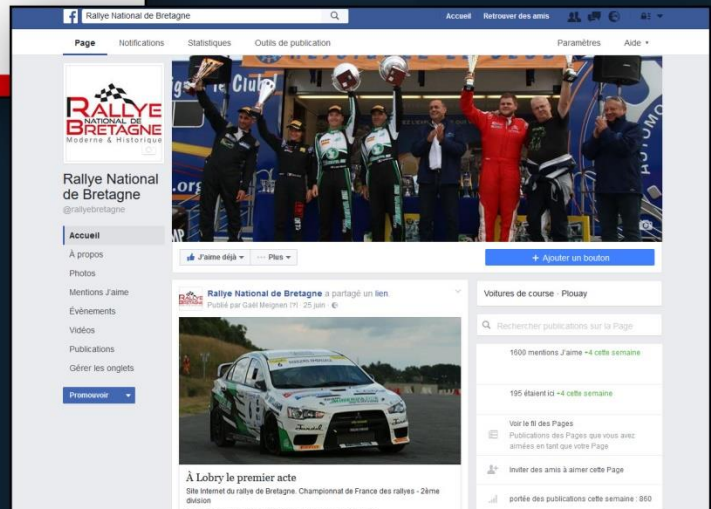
Rallye National de Bretagne

Accueil Retrouver des amis

Page Notifications Statistiques Outils de publication Paramètres Aide ▾

RALLYE NATIONAL DE BRETAGNE
Moderne & Historique

Rallye National de Bretagne
@rallyebretagne

Accueil
À propos
Photos
Mentions J'aime
Événements
Vidéos
Publications
Gérer les onglets

Promouvoir ▾

J'aime déjà ▾ ··· Plus ▾

+ Ajouter un bouton

Rallye National de Bretagne a partagé un lien.
Publié par Gaël Meignen (?) · 25 juin ·

À Lobry le premier acte
Site Internet du rallye de Bretagne. Championnat de France des rallyes - 2ème division

Voitures de course · Plouay

Rechercher publications sur la Page

1600 mentions J'aime +4 cette semaine

195 étaient ici +4 cette semaine

Voir le fil des Pages
Publications des Pages que vous avez aimées en tant que votre Page

Inviter des amis à aimer cette Page

portée des publications cette semaine : 860